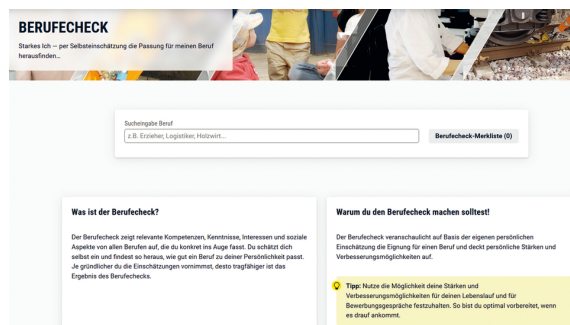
BERUFECHECK

Starkes Ich – per Selbsteinschätzung die Passung für meinen Beruf herausfinden...

Sucheingabe Beruf

z.B. Erzieher, Logistiker, Holzwirt...

Berufecheck-Merkliste (0)

Was ist der Berufecheck?

Der Berufecheck zeigt relevante Kompetenzen, Kenntnisse, Interessen und soziale Aspekte von allen Berufen auf, die du konkret ins Auge fasst. Du schätzt dich selbst ein und findest so heraus, wie gut ein Beruf zu deiner Persönlichkeit passt. Je gründlicher du die Einschätzungen vornimmst, desto tragfähiger ist das Ergebnis des Berufechecks.

Warum du den Berufecheck machen solltest!

Der Berufecheck veranschaulicht auf Basis der eigenen persönlichen Einschätzung die Eignung für einen Beruf und deckt persönliche Stärken und Verbesserungsmöglichkeiten auf.

Tipp: Nutze die Möglichkeit deine Stärken und Verbesserungsmöglichkeiten für deinen Lebenslauf und für Bewerbungsgespräche festzuhalten. So bist du optimal vorbereitet, wenn es drauf ankommt.